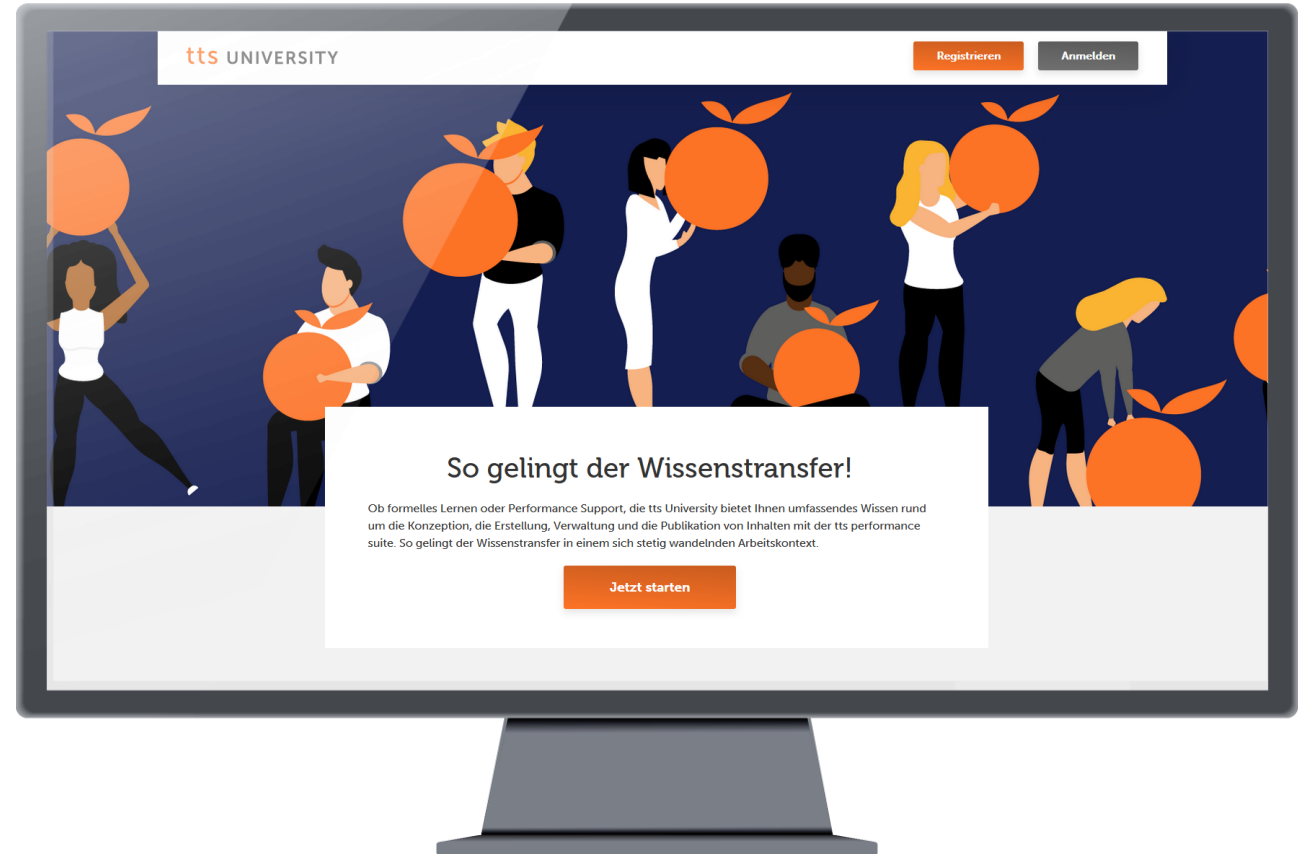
tts UNIVERSITY

Registrieren

Anmelden

So gelingt der Wissenstransfer!

Ob formelles Lernen oder Performance Support, die tts University bietet Ihnen umfassendes Wissen rund um die Konzeption, die Erstellung, Verwaltung und die Publikation von Inhalten mit der tts performance suite. So gelingt der Wissenstransfer in einem sich stetig wandelnden Arbeitskontext.

Jetzt starten